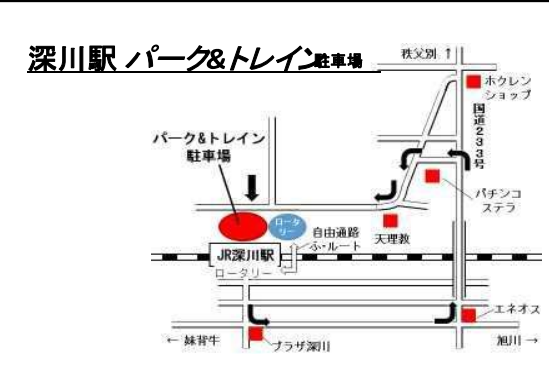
深川駅 パーク&トレイン駐車場

秩父別 ↑

ホクレンショップ

国道233号

パーク&トレイン駐車場

ロータリー

自由通路ふ・ルート

天理教

パチンコステラ

JR深川駅

ロータリー

エネオス

← 妹背牛

プラザ深川

旭川 →